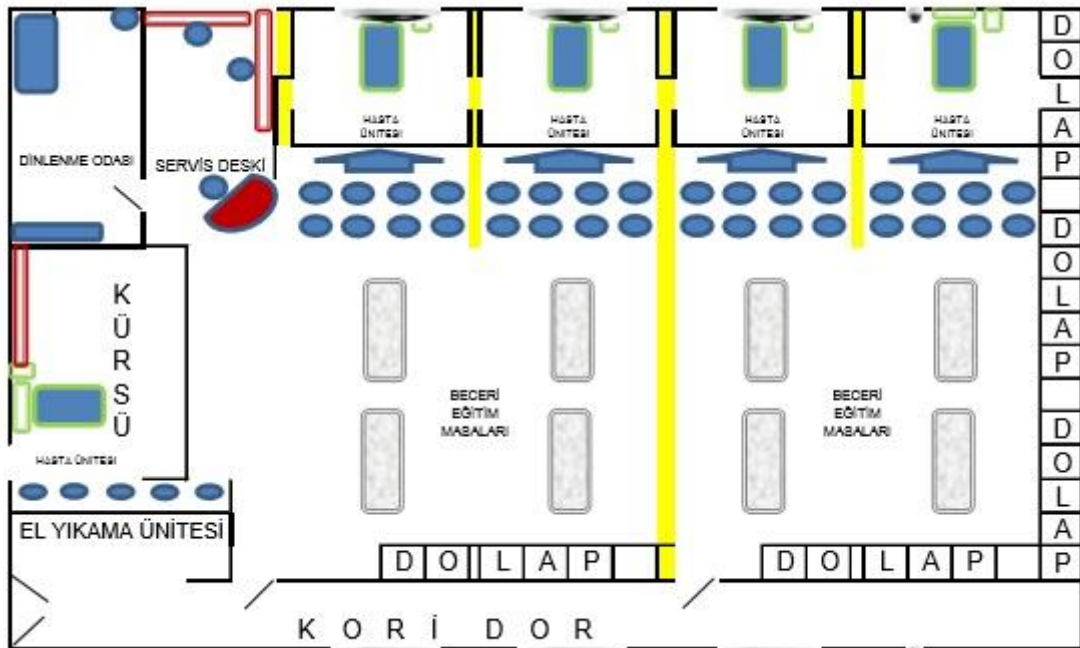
DİNLENME ODASI

SERVİS DESKİ

HASTA ÜNİTESİ

HASTA ÜNİTESİ

HASTA ÜNİTESİ

HASTA ÜNİTESİ

D O L A P

D O L A P

D O L A P

K Ü R S Ü

HASTA ÜNİTESİ

BECERİ EĞİTİM MASALARI

BECERİ EĞİTİM MASALARI

EL YIKAMA ÜNİTESİ

D O L A P

D O L A P

K O R İ D O R